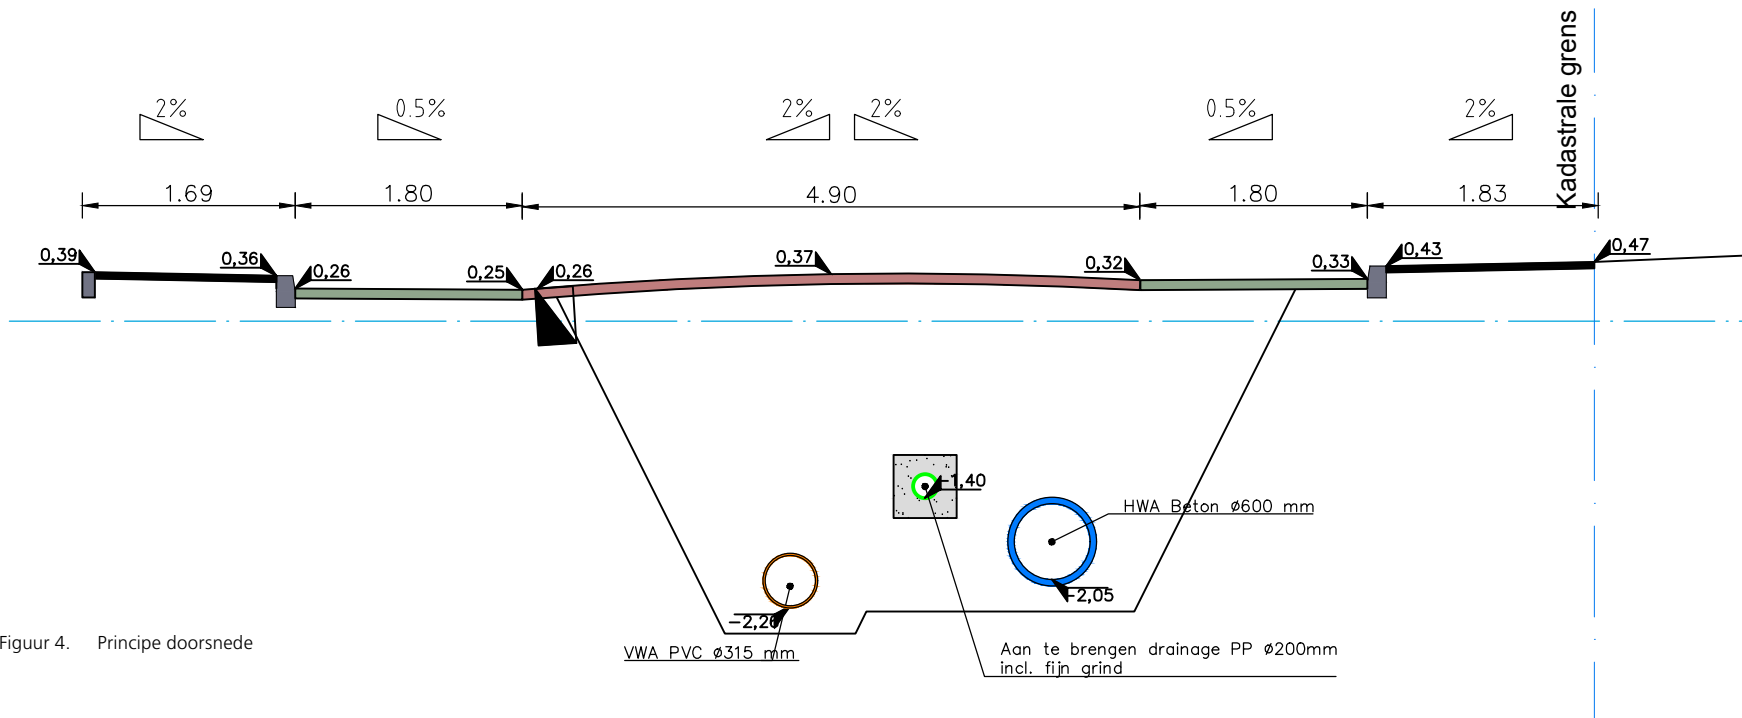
Kadastrale grens

2%
0.5%
2%
2%
0.5%
2%

1.69
1.80
4.90
1.80
1.83

0,39
0,36
0,26
0,25
0,26
0,37
0,32
0,33
0,43
0,47

-1,40
HWA Beton ø600 mm
-2,05
-2,20
VWA PVC ø315 mm
Aan te brengen drainage PP ø200mm incl. fijn grind

Figuur 4. Principe doorsnede